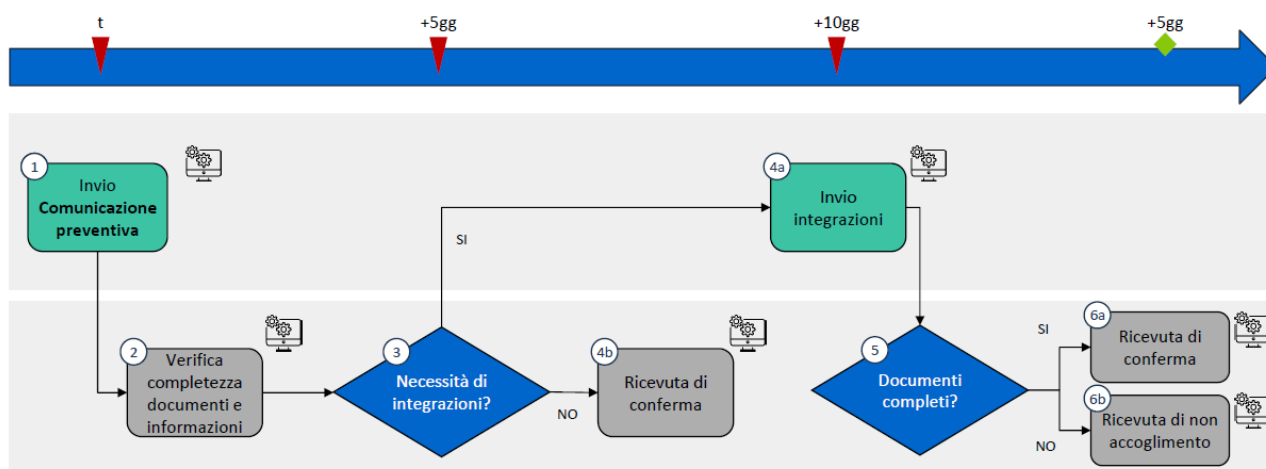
t

+5gg

+10gg

+5gg

1
Invio **Comunicazione preventiva**

4a
Invio integrazioni

SI

2
Verifica completezza documenti e informazioni

3
Necessità di integrazioni?

NO

4b
Ricevuta di conferma

5
Documenti completi?

SI

6a
Ricevuta di conferma

NO

6b
Ricevuta di non accoglimento